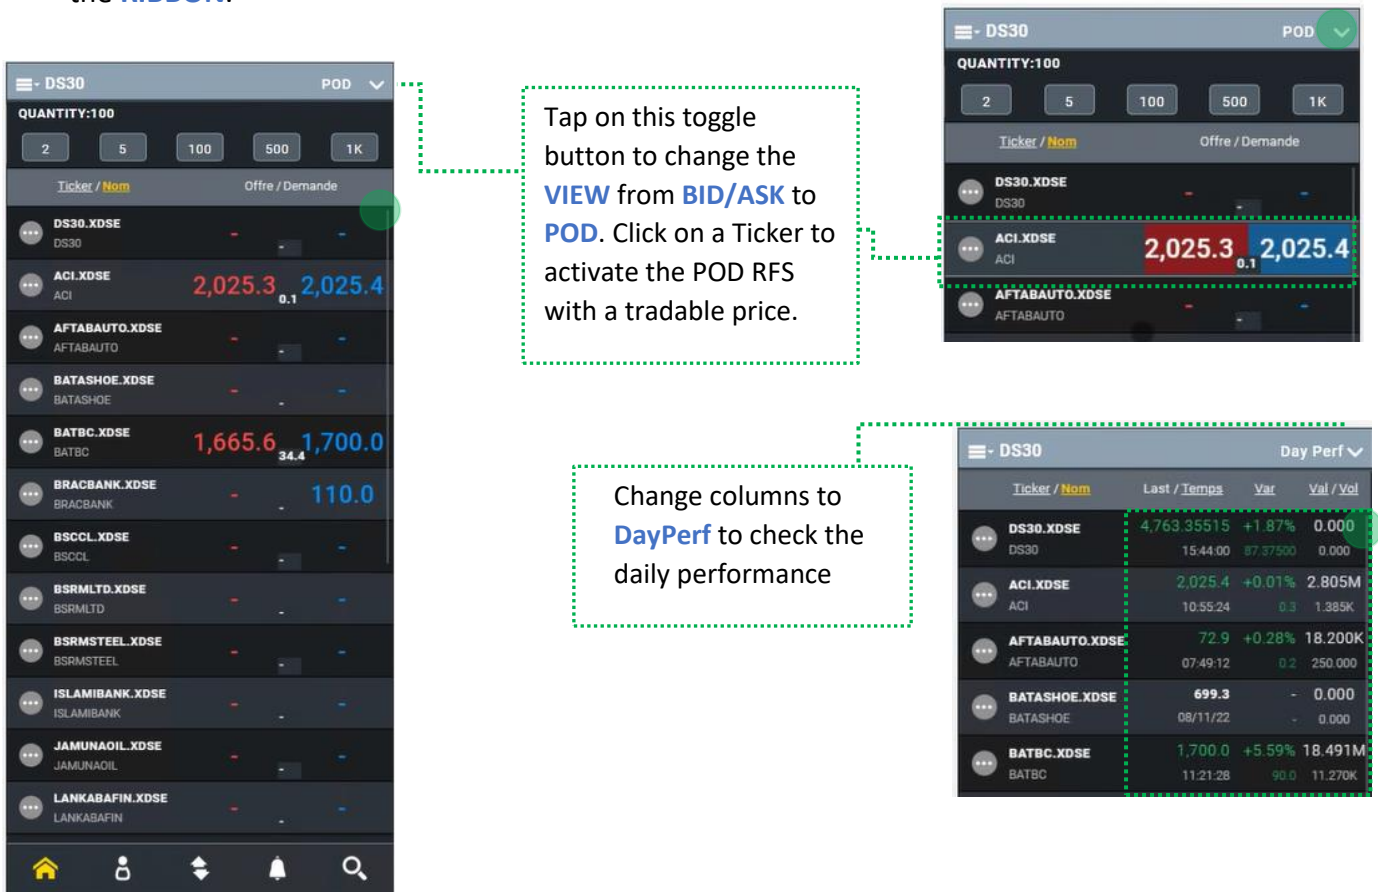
the RIBBON.

DS30 POD
QUANTITY:100
2 5 100 500 1K
Ticker / Nom Offre / Demande
DS30.XDSE DS30 - - -
ACI.XDSE ACI 2,025.3 0.1 2,025.4
AFTABAUTO.XDSE AFTABAUTO - - -
BATASHOE.XDSE BATASHOE - - -
BATBC.XDSE BATBC 1,665.6 34.4 1,700.0
BRACBANK.XDSE BRACBANK - - 110.0
BSCCL.XDSE BSCCL - - -
BSRMLTD.XDSE BSRMLTD - - -
BSRMSTEEL.XDSE BSRMSTEEL - - -
ISLAMIBANK.XDSE ISLAMIBANK - - -
JAMUNAOIL.XDSE JAMUNAOIL - - -
LANKABAFIN.XDSE LANKABAFIN - - -

Tap on this toggle button to change the VIEW from BID/ASK to POD. Click on a Ticker to activate the POD RFS with a tradable price.

DS30 POD
QUANTITY:100
2 5 100 500 1K
Ticker / Nom Offre / Demande
DS30.XDSE DS30 - - -
ACI.XDSE ACI 2,025.3 0.1 2,025.4
AFTABAUTO.XDSE AFTABAUTO - - -

Change columns to DayPerf to check the daily performance

DS30 Day Perf
Ticker / Nom Last / Temps Var Val / Vol
DS30.XDSE DS30 4,763.35515 15:44:00 +1.87% 87.37500 0.000 0.000
ACI.XDSE ACI 2,025.4 10:55:24 +0.01% 0.3 2.805M 1.385K
AFTABAUTO.XDSE AFTABAUTO 72.9 07:49:12 +0.28% 0.2 18.200K 250.000
BATASHOE.XDSE BATASHOE 699.3 08/11/22 - - 0.000 0.000
BATBC.XDSE BATBC 1,700.0 11:21:28 +5.59% 90.0 18.491M 11.270K